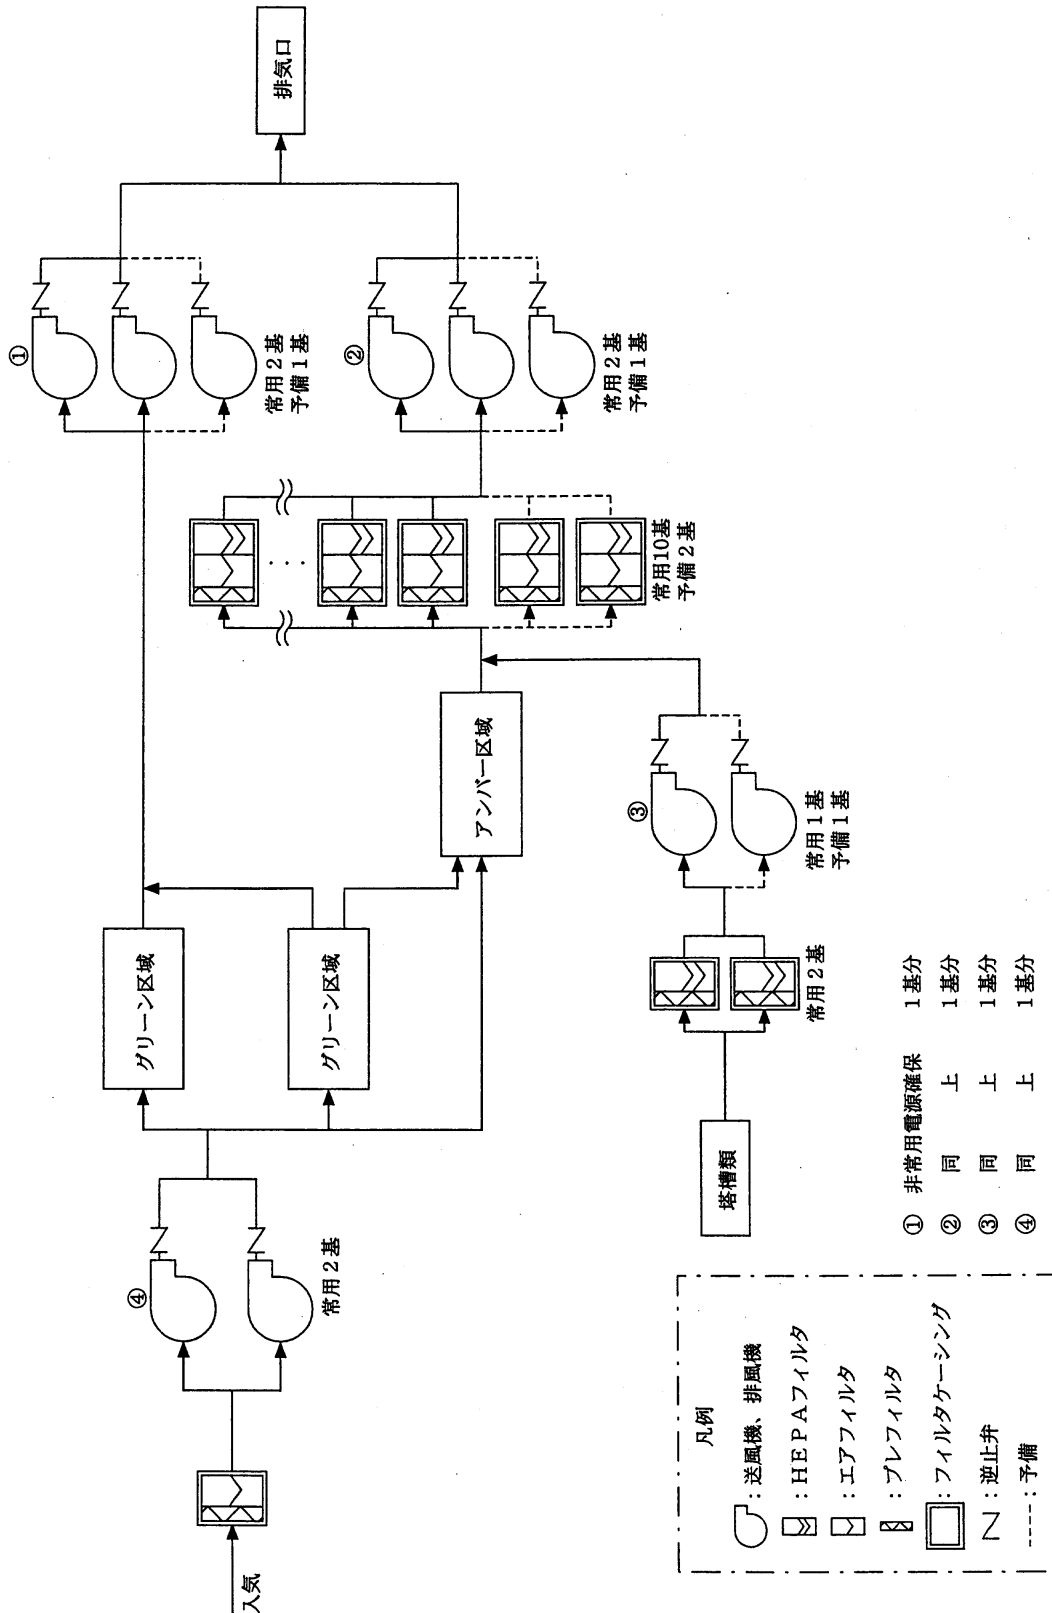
排気口

①
常用２基
予備１基

②
常用２基
予備１基

常用10基
予備２基

グリーン区域

グリーン区域

アンバー区域

③
常用１基
予備１基

常用２基

塔槽類

④
常用２基

入気

凡例
：送風機、排風機
：ＨＥＰＡフィルタ
：エアフィルタ
：プレフィルタ
：フィルタケーシング
：逆止弁
：予備

① 非常用電源確保 1基分
② 同 上 1基分
③ 同 上 1基分
④ 同 上 1基分